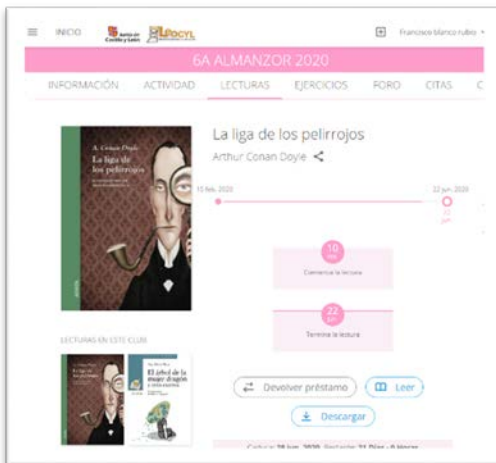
INICIO Junta de Castilla y León LEOCYL

Francisco blanco rubio

6A ALMANZOR 2020

INFORMACIÓN ACTIVIDAD LECTURAS EJERCICIOS FORO CITAS C

A. Conan Doyle
La liga de los pelirrojos

La liga de los pelirrojos
Arthur Conan Doyle

10 feb. 2020
22 jun. 2020

10
feb.
Comienza la lectura

22
jun.
Termina la lectura

LECTURAS EN ESTE CLUB

La liga de los pelirrojos

El árbol de la mujer dragón

Devolver préstamo
Leer
Descargar

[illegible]